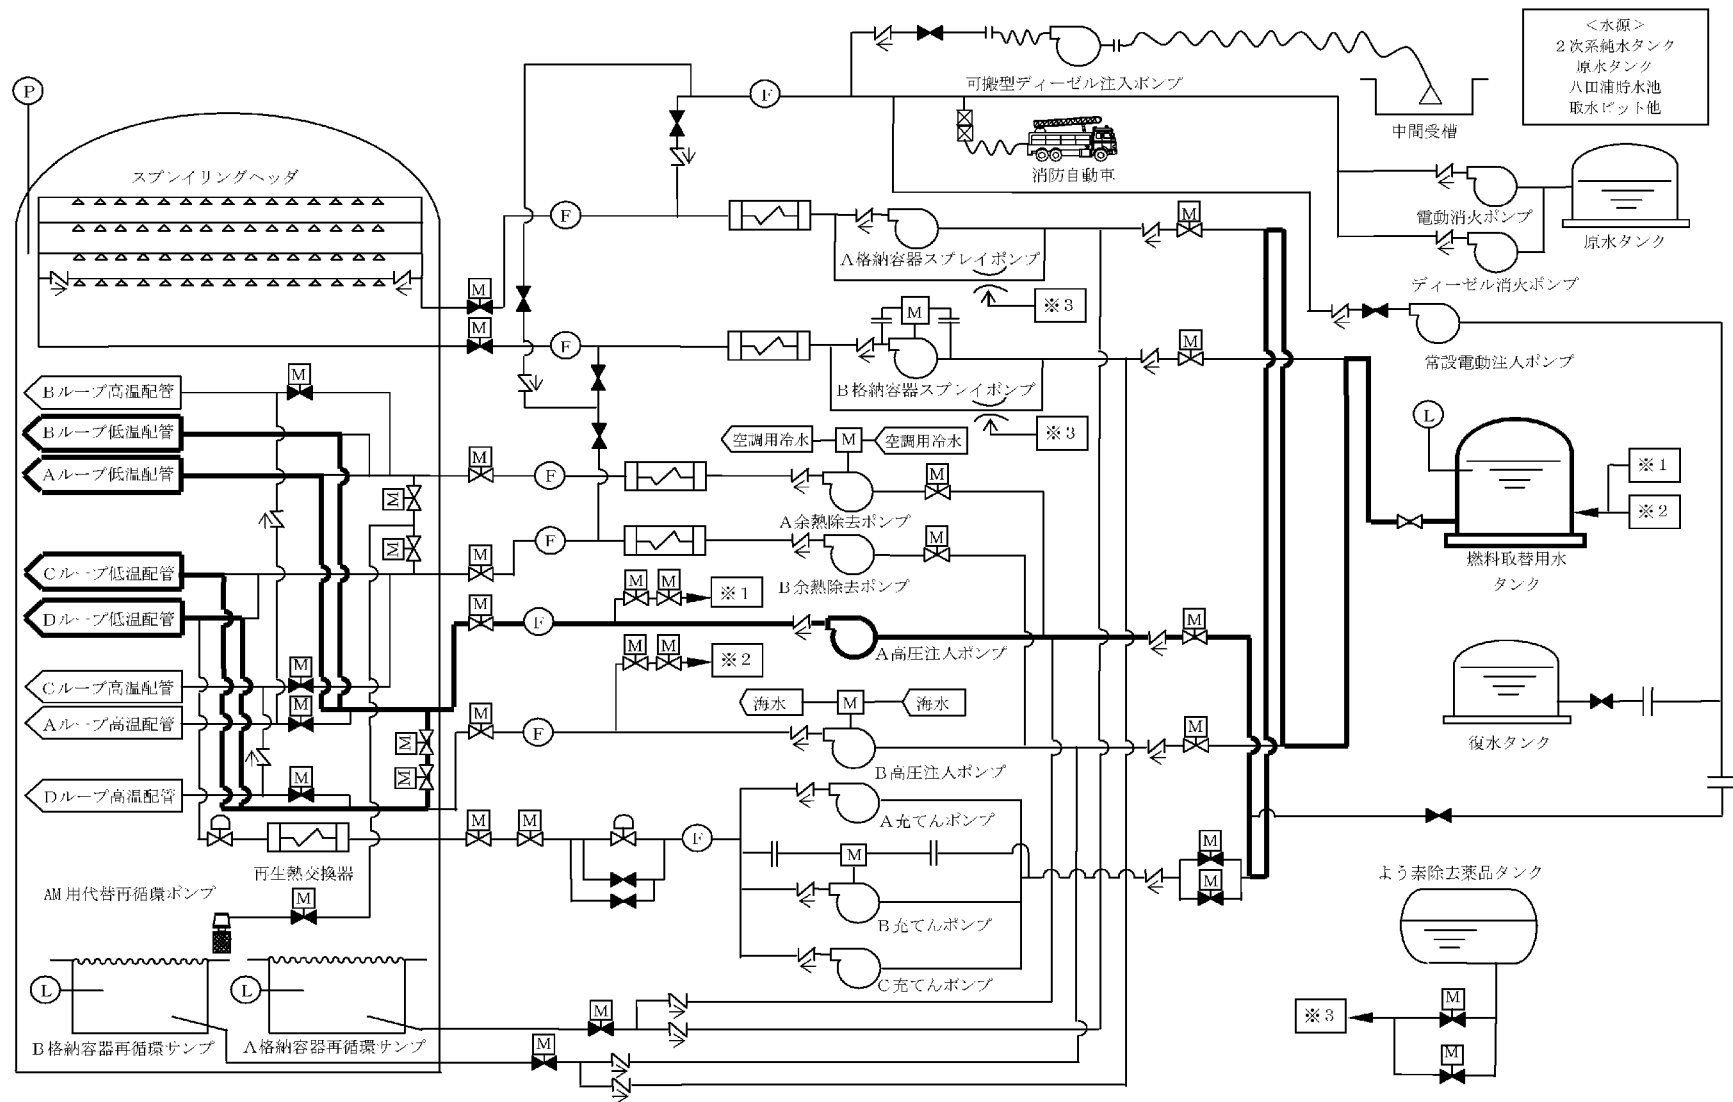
＜水源＞
２次系純水タンク
原水タンク
八田浦貯水池
取水ピット他

P

可搬型ディーゼル注入ポンプ

中間受槽

消防自動車

スプレイリングヘッダ

F

M

A格納容器スプレイポンプ

電動消火ポンプ

原水タンク

ディーゼル消火ポンプ

※3

B格納容器スプレイポンプ

常設電動注入ポンプ

Bループ高温配管

Bループ低温配管

Aループ低温配管

空調用冷水

空調用冷水

※3

L

※1

※2

A余熱除去ポンプ

燃料取替用水タンク

Cループ低温配管

B余熱除去ポンプ

Dループ低温配管

※1

A高圧注入ポンプ

※2

Cループ高温配管

Aループ高温配管

海水

海水

復水タンク

B高圧注入ポンプ

Dループ高温配管

A充てんポンプ

再生熱交換器

AM用代替再循環ポンプ

B充てんポンプ

よう素除去薬品タンク

C充てんポンプ

L

L

※3

B格納容器再循環サンプ

A格納容器再循環サンプ